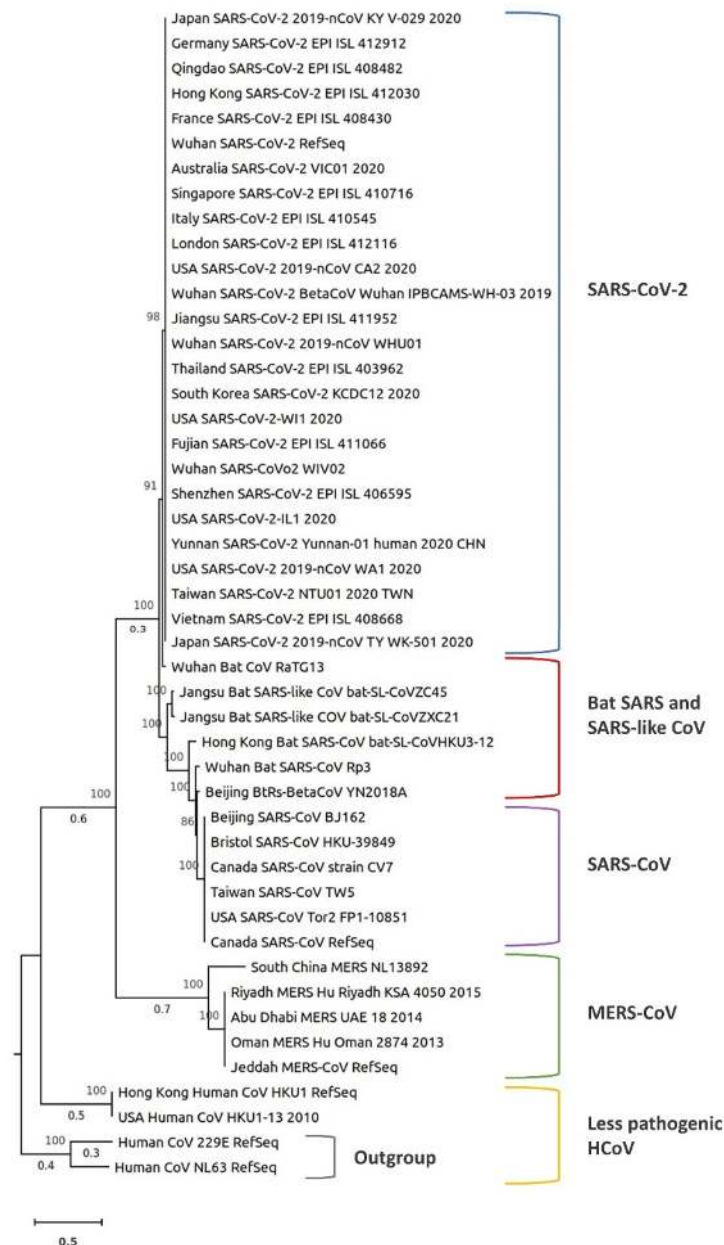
Japan SARS-CoV-2 2019-nCoV KY V-029 2020
Germany SARS-CoV-2 EPI ISL 412912
Qingdao SARS-CoV-2 EPI ISL 408482
Hong Kong SARS-CoV-2 EPI ISL 412030
France SARS-CoV-2 EPI ISL 408430
Wuhan SARS-CoV-2 RefSeq
Australia SARS-CoV-2 VIC01 2020
Singapore SARS-CoV-2 EPI ISL 410716
Italy SARS-CoV-2 EPI ISL 410545
London SARS-CoV-2 EPI ISL 412116
USA SARS-CoV-2 2019-nCoV CA2 2020
Wuhan SARS-CoV-2 BetaCoV Wuhan IPBCAMS-WH-03 2019
98
Jiangsu SARS-CoV-2 EPI ISL 411952
Wuhan SARS-CoV-2 2019-nCoV WHU01
Thailand SARS-CoV-2 EPI ISL 403962
South Korea SARS-CoV-2 KCDC12 2020
USA SARS-CoV-2-WI1 2020
Fujian SARS-CoV-2 EPI ISL 411066
Wuhan SARS-CoVo2 WIV02
91
Shenzhen SARS-CoV-2 EPI ISL 406595
USA SARS-CoV-2-IL1 2020
Yunnan SARS-CoV-2 Yunnan-01 human 2020 CHN
USA SARS-CoV-2 2019-nCoV WA1 2020
100
Taiwan SARS-CoV-2 NTU01 2020 TWN
Vietnam SARS-CoV-2 EPI ISL 408668
0.3
Japan SARS-CoV-2 2019-nCoV TY WK-501 2020
Wuhan Bat CoV RaTG13
100
Jangsu Bat SARS-like CoV bat-SL-CoVZC45
100
Jangsu Bat SARS-like COV bat-SL-CoVZXC21
Hong Kong Bat SARS-CoV bat-SL-CoVHKU3-12
100
Wuhan Bat SARS-CoV Rp3
100
Beijing BtRs-BetaCoV YN2018A
100
0.6
86
Beijing SARS-CoV BJ162
Bristol SARS-CoV HKU-39849
100
Canada SARS-CoV strain CV7
Taiwan SARS-CoV TW5
USA SARS-CoV Tor2 FP1-10851
Canada SARS-CoV RefSeq
South China MERS NL13892
100
Riyadh MERS Hu Riyadh KSA 4050 2015
0.7
100
Abu Dhabi MERS UAE 18 2014
Oman MERS Hu Oman 2874 2013
Jeddah MERS-CoV RefSeq
100
Hong Kong Human CoV HKU1 RefSeq
0.5
USA Human CoV HKU1-13 2010
100
Human CoV 229E RefSeq
0.3
0.4
Human CoV NL63 RefSeq
Outgroup
SARS-CoV-2
Bat SARS and SARS-like CoV
SARS-CoV
MERS-CoV
Less pathogenic HCoV
0.5